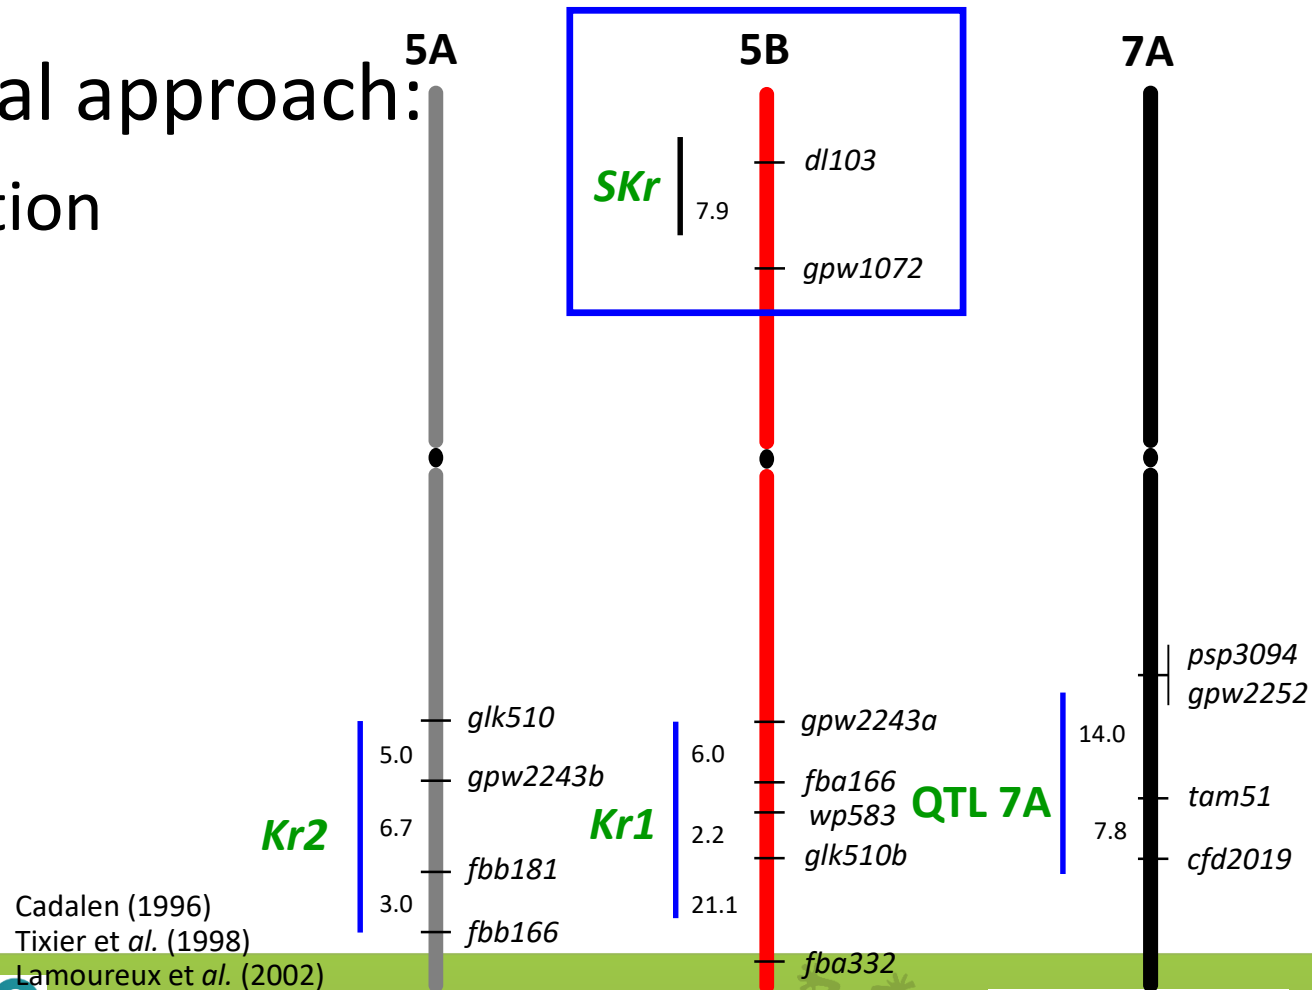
al approach:
tion

5A
5B
7A

SKr
7.9
dl103
gpw1072

psp3094
gpw2252

glk510
5.0
gpw2243b
Kr2
6.7
fbb181
3.0
fbb166

gpw2243a
6.0
fba166
wp583
Kr1
2.2
glk510b
21.1
fba332

QTL 7A
14.0
tam51
7.8
cfd2019

Cadalen (1996)
Tixier et *al.* (1998)
Lamoureux et *al.* (2002)